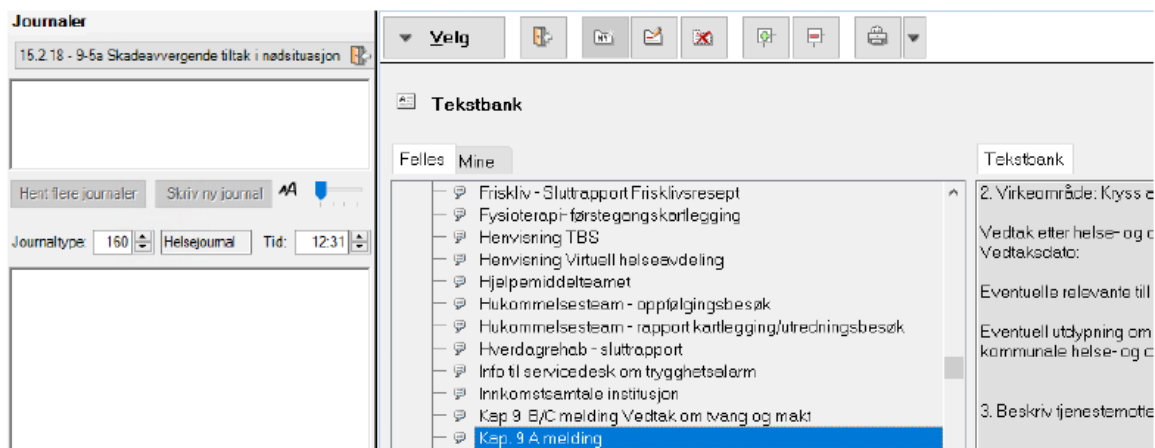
Journaler

15.2.18 - 9-5a Skadeavvergende tiltak i nødsituasjon

Hent flere journaler
Skriv ny journal

Journaltype: 160 Helsejournal Tid: 12:31

Velg

Tekstbank

Felles
Mine

Friskliv - Sluttrapport Frisklivsresept
Fysioterapi førstegangskartlegging
Henvisning TBS
Henvisning Virtuell helseavdeling
Hjelpemiddelteamet
Hukommelsesteam - oppfølgingsbesøk
Hukommelsesteam - rapport kartlegging/utredningsbesøk
Hverdagrehab - sluttrapport
Info til servicedesk om trygghetsalarm
Innkomstsamtale institusjon
Kap 9 B/C melding Vedtak om tvang og makt
Kap. 9 A melding

Tekstbank

2. Virkeområde: Kryss a

Vedtak etter helse- og c
Vedtaksdato:

Eventuelle relevante til

Eventuell utdypning om
kommunale helse- og c

3. Beskriv tjenestemotte